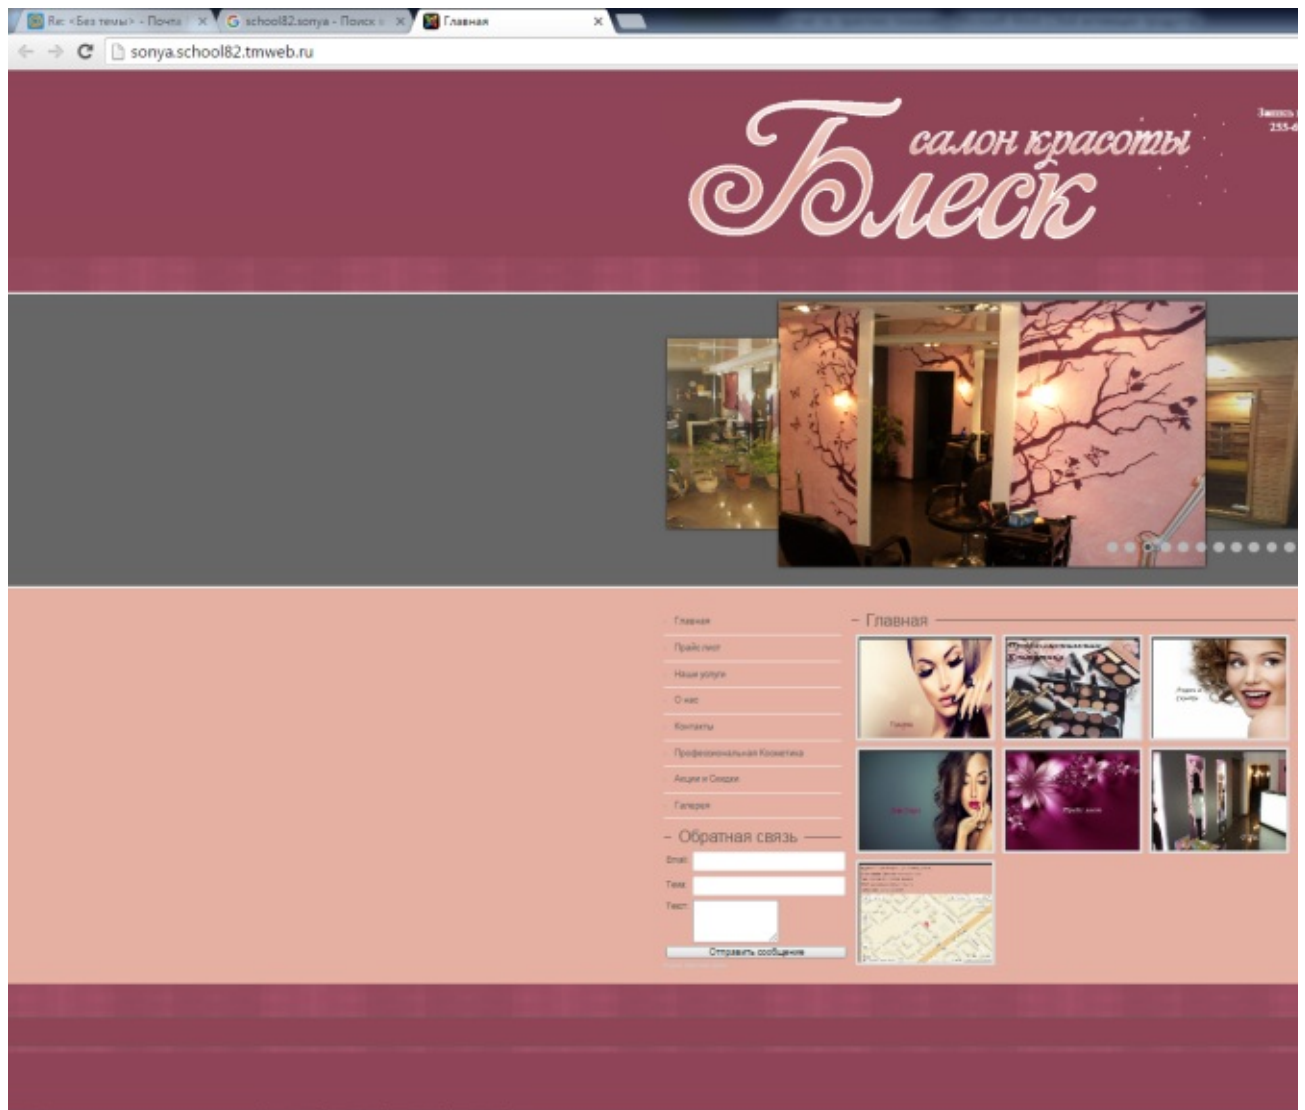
Re: <Без темы> - Почта ×
school82.sonya - Поиск ×
Главная ×

sonya.school82.tmweb.ru

Блеск
салон красоты

Запись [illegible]
255-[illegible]

Главная
Прайс лист
Наши услуги
О нас
Контакты
Профессиональная Косметика
Акции и Скидки
Галерея

Обратная связь
Email
Тема
Текст
Отправить сообщение

Главная